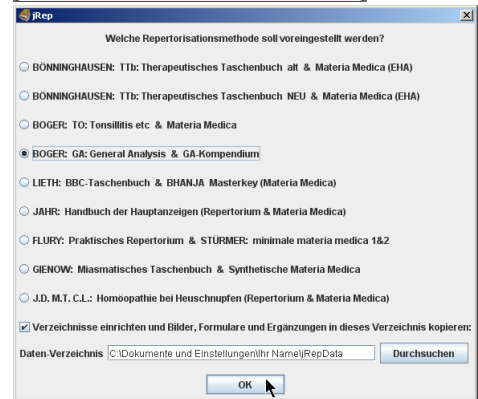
jRep

Welche Repertorisationsmethode soll voreingestellt werden?

BÖNNINGHAUSEN: TTb: Therapeutisches Taschenbuch alt & Materia Medica (EHA)

BÖNNINGHAUSEN: TTb: Therapeutisches Taschenbuch NEU & Materia Medica (EHA)

BOGER: TO: Tonsillitis etc & Materia Medica

BOGER: GA: General Analysis & GA-Kompendium

LIETH: BBC-Taschenbuch & BHANJA Masterkey (Materia Medica)

JAHR: Handbuch der Hauptanzeigen (Repertorium & Materia Medica)

FLURY: Praktisches Repertorium & STÜRMER: minimale materia medica 1&2

GIENOW: Miasmatisches Taschenbuch & Synthetische Materia Medica

J.D. M.T. C.L.: Homöopathie bei Heuschnupfen (Repertorium & Materia Medica)

Verzeichnisse einrichten und Bilder, Formulare und Ergänzungen in dieses Verzeichnis kopieren:

Daten-Verzeichnis C:\Dokumente und Einstellungen\Ihr Name\jRepData Durchsuchen

OK